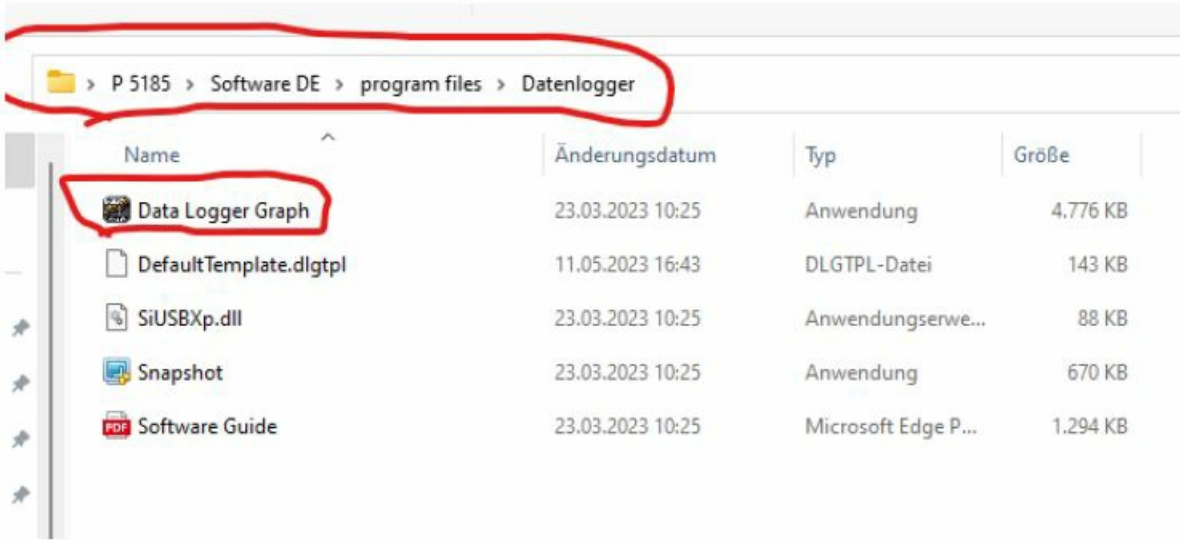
> P 5185 > Software DE > program files > Datenlogger

| Name | Änderungsdatum | Typ | Größe |
|---|---|---|---|
| Data Logger Graph | 23.03.2023 10:25 | Anwendung | 4.776 KB |
| DefaultTemplate.dlgtpl | 11.05.2023 16:43 | DLGTPL-Datei | 143 KB |
| SiUSBXp.dll | 23.03.2023 10:25 | Anwendungserwe... | 88 KB |
| Snapshot | 23.03.2023 10:25 | Anwendung | 670 KB |
| Software Guide | 23.03.2023 10:25 | Microsoft Edge P... | 1.294 KB |